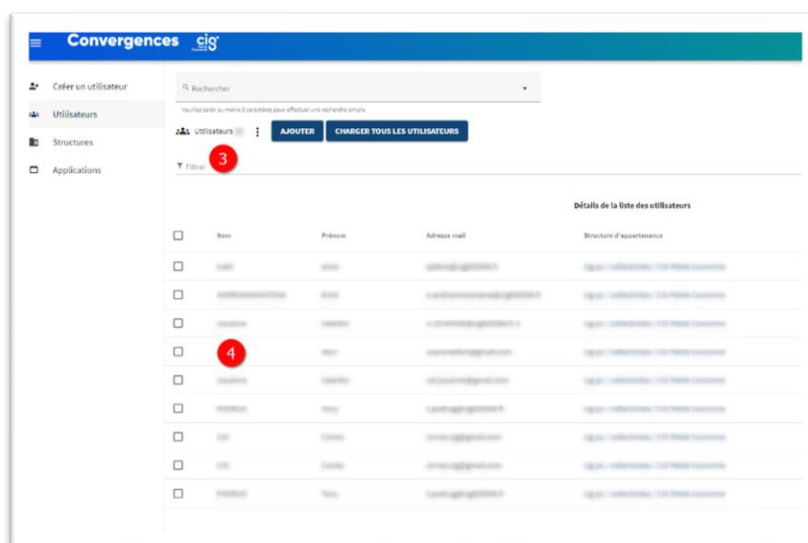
Convergences cig

Créer un utilisateur
Utilisateurs
Structures
Applications

Rechercher

Veuillez saisir au moins 3 caractères pour effectuer une recherche simple

Utilisateurs

AJOUTER
CHARGER TOUS LES UTILISATEURS

Filtrer
3

Détails de la liste des utilisateurs

| | Nom | Prénom | Adresse mail | Structure d'appartenance |
|---|---|---|---|---|
| | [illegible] | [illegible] | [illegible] | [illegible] |
| | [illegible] | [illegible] | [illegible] | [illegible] |
| | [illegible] | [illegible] | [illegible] | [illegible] |
| | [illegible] | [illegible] | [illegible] | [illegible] |
| | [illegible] | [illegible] | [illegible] | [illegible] |
| | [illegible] | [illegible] | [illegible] | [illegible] |
| | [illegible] | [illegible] | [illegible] | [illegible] |
| | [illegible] | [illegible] | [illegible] | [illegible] |
| | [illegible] | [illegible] | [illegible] | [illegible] |

4